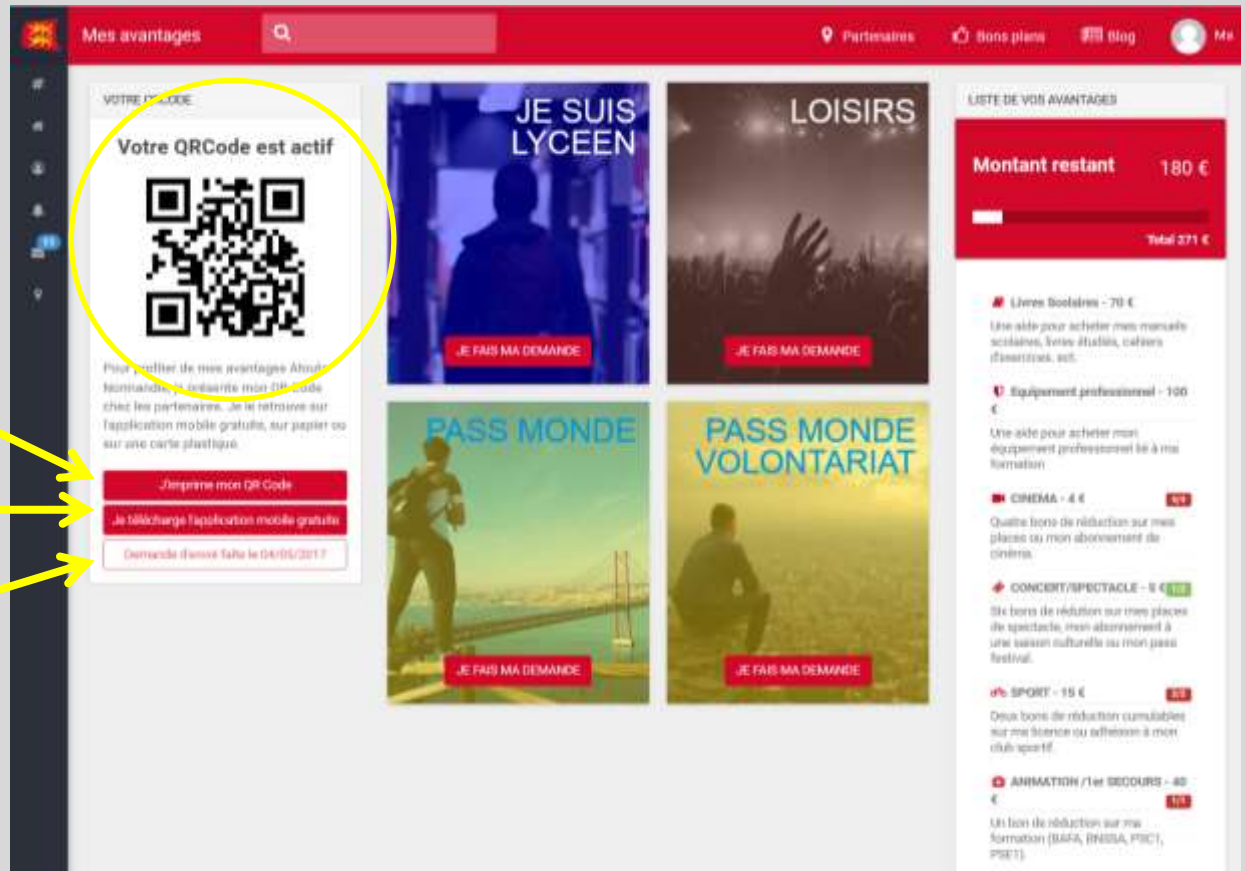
Mes avantages

Partenaires   Bons plans   Blog   Me

VOTRE QRCODE

Votre QRCode est actif

Pour profiter de mes avantages Atouts Normandie, je présente mon QR Code chez les partenaires. Je le retrouve sur l'application mobile gratuite, sur papier ou sur une carte plastique.

J'imprime mon QR Code

Je télécharge l'application mobile gratuite

Demande d'envoi faite le 04/05/2017

JE SUIS LYCEEN

JE FAIS MA DEMANDE

LOISIRS

JE FAIS MA DEMANDE

PASS MONDE

JE FAIS MA DEMANDE

PASS MONDE VOLONTARIAT

JE FAIS MA DEMANDE

LISTE DE VOS AVANTAGES

Montant restant 180 €

Total 271 €

Livres Scolaires - 70 €
Une aide pour acheter mes manuels scolaires, livres étudiés, cahiers d'exercices, ect.

Equipement professionnel - 100 €
Une aide pour acheter mon équipement professionnel lié à ma formation

CINEMA - 4 € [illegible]
Quatre bons de réduction sur mes places ou mon abonnement de cinéma.

CONCERT/SPECTACLE - 5 € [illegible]
Six bons de rédution sur mes places de spectacle, mon abonnement à une saison culturelle ou mon pass festival.

SPORT - 15 € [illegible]
Deux bons de réduction cumulables sur ma licence ou adhésion à mon club sportif.

ANIMATION /1er SECOURS - 40 € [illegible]
Un bon de réduction sur ma formation (BAFA, BNSSA, PSC1, PSE1).